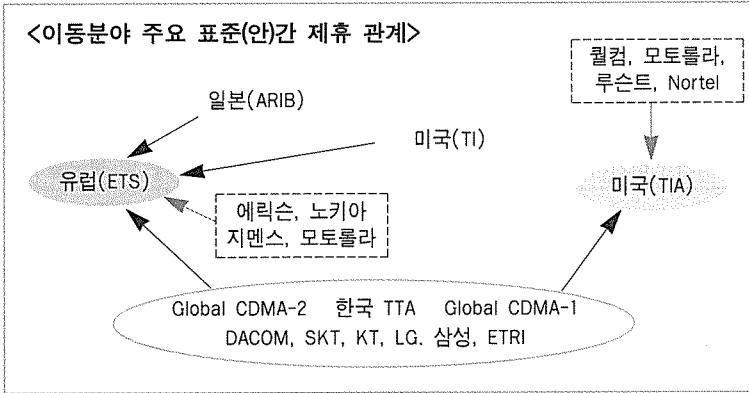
<이동분야 주요 표준(안)간 제휴 관계>

퀄컴, 모토롤라, 루슨트, Nortel

일본(ARIB)

미국(TI)

유럽(ETS)

미국(TIA)

에릭슨, 노키아 지멘스, 모토롤라

Global CDMA-2 한국 TTA Global CDMA-1
DACOM, SKT, KT, LG. 삼성, ETRI